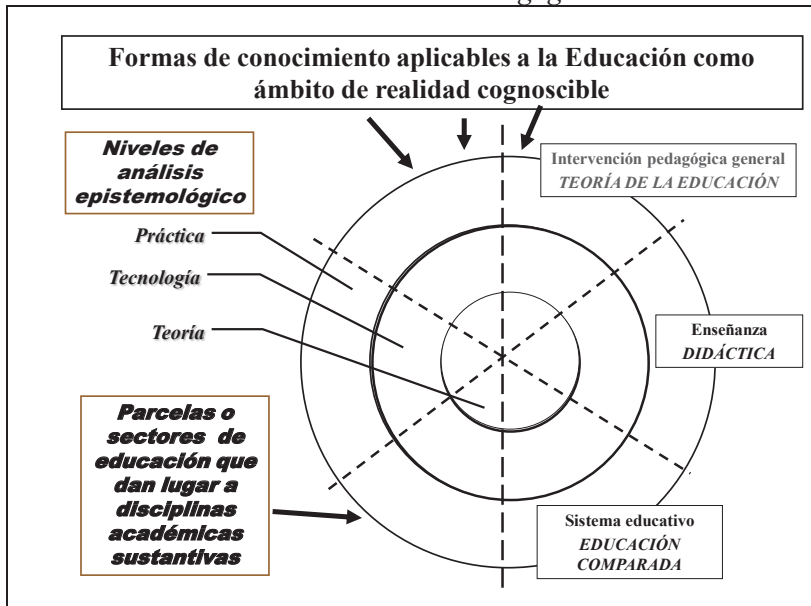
Formas de conocimiento aplicables a la Educación como ámbito de realidad cognoscible

Niveles de análisis epistemológico

Intervención pedagógica general
TEORÍA DE LA EDUCACIÓN

Práctica

Tecnología

Teoría

Enseñanza
DIDÁCTICA

Parcelas o sectores de educación que dan lugar a disciplinas académicas sustantivas

Sistema educativo
EDUCACIÓN COMPARADA